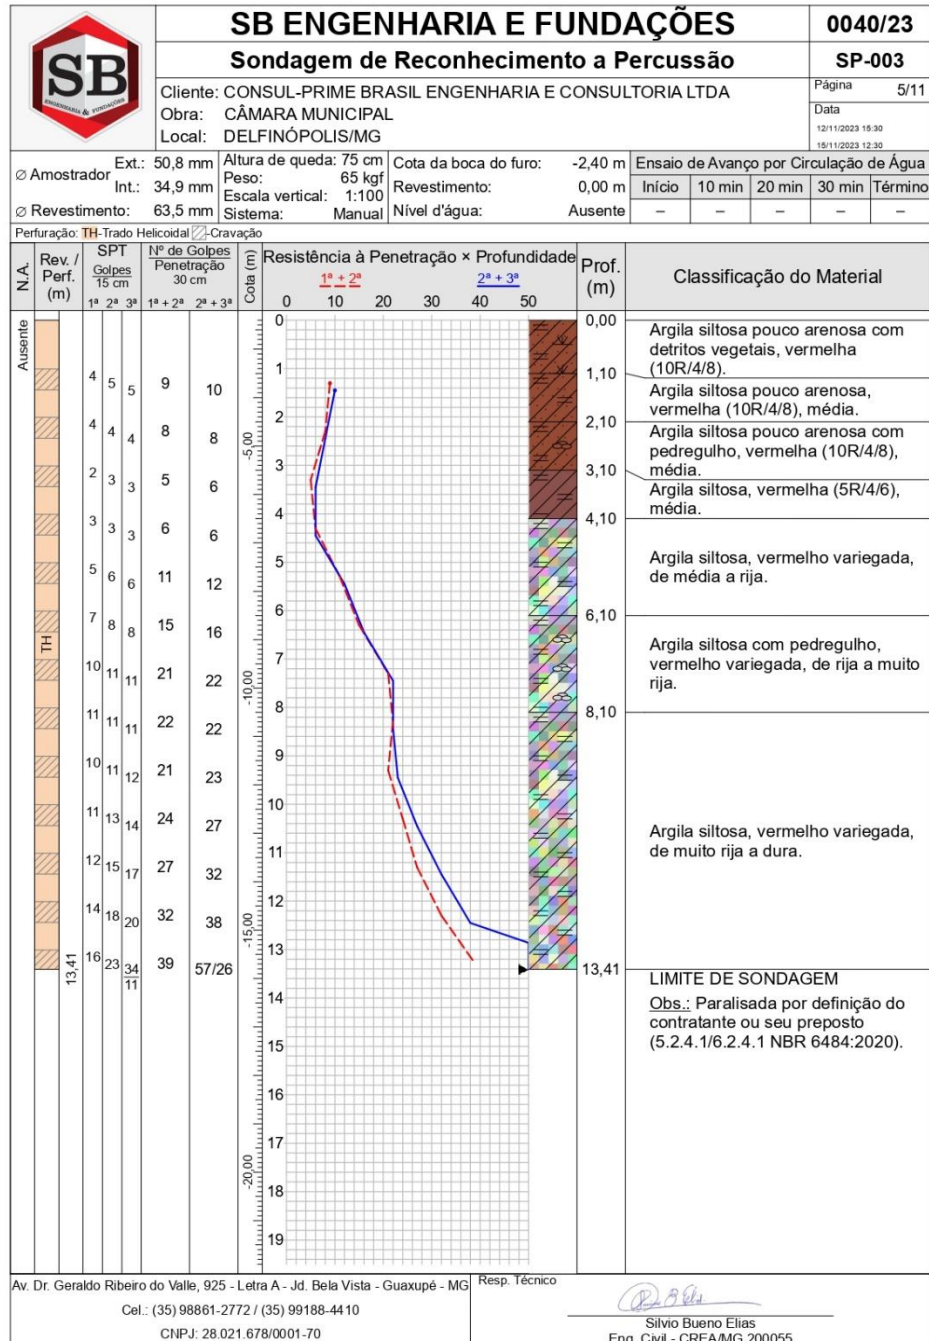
SB
ENGENHARIA & FUNDAÇÕES

SB ENGENHARIA E FUNDAÇÕES

0040/23

Sondagem de Reconhecimento a Percussão

SP-003

Cliente: CONSUL-PRIME BRASIL ENGENHARIA E CONSULTORIA LTDA
Obra: CÂMARA MUNICIPAL
Local: DELFINÓPOLIS/MG

Página 5/11
Data
12/11/2023 15:30
15/11/2023 12:30

∅ Amostrador Ext.: 50,8 mm Int.: 34,9 mm
∅ Revestimento: 63,5 mm
Altura de queda: 75 cm
Peso: 65 kgf
Escala vertical: 1:100
Sistema: Manual
Cota da boca do furo: -2,40 m
Revestimento: 0,00 m
Nível d'água: Ausente

Ensaio de Avanço por Circulação de Água

| Início | 10 min | 20 min | 30 min | Término |
|---|---|---|---|---|
| – | – | – | – | – |

Perfuração: TH-Trado Helicoidal ▨-Cravação

N.A. | Rev. / Perf. (m) | SPT Golpes 15 cm 1ª 2ª 3ª | Nº de Golpes Penetração 30 cm 1ª + 2ª 2ª + 3ª | Cota (m) | Resistência à Penetração × Profundidade 1ª + 2ª 2ª + 3ª | Prof. (m) | Classificação do Material

Ausente

TH

13,41

| 1ª | 2ª | 3ª | 1ª + 2ª | 2ª + 3ª |
|---|---|---|---|---|
| 4 | 5 | 5 | 9 | 10 |
| 4 | 4 | 4 | 8 | 8 |
| 2 | 3 | 3 | 5 | 6 |
| 3 | 3 | 3 | 6 | 6 |
| 5 | 6 | 6 | 11 | 12 |
| 7 | 8 | 8 | 15 | 16 |
| 10 | 11 | 11 | 21 | 22 |
| 11 | 11 | 11 | 22 | 22 |
| 10 | 11 | 12 | 21 | 23 |
| 11 | 13 | 14 | 24 | 27 |
| 12 | 15 | 17 | 27 | 32 |
| 14 | 18 | 20 | 32 | 38 |
| 16 | 23 | 34/11 | 39 | 57/26 |

-5,00
-10,00
-15,00
-20,00

0 10 20 30 40 50
0 1 2 3 4 5 6 7 8 9 10 11 12 13 14 15 16 17 18 19

0,00 Argila siltosa pouco arenosa com detritos vegetais, vermelha (10R/4/8).
1,10 Argila siltosa pouco arenosa, vermelha (10R/4/8), média.
2,10 Argila siltosa pouco arenosa com pedregulho, vermelha (10R/4/8), média.
3,10 Argila siltosa, vermelha (5R/4/6), média.
4,10 Argila siltosa, vermelho variegada, de média a rija.
6,10 Argila siltosa com pedregulho, vermelho variegada, de rija a muito rija.
8,10 Argila siltosa, vermelho variegada, de muito rija a dura.
13,41 LIMITE DE SONDAGEM
Obs.: Paralisada por definição do contratante ou seu preposto (5.2.4.1/6.2.4.1 NBR 6484:2020).

Av. Dr. Geraldo Ribeiro do Valle, 925 - Letra A - Jd. Bela Vista - Guaxupé - MG
Cel.: (35) 98861-2772 / (35) 99188-4410
CNPJ: 28.021.678/0001-70

Resp. Técnico
Silvio Bueno Elias
Eng. Civil - CREA/MG 200055